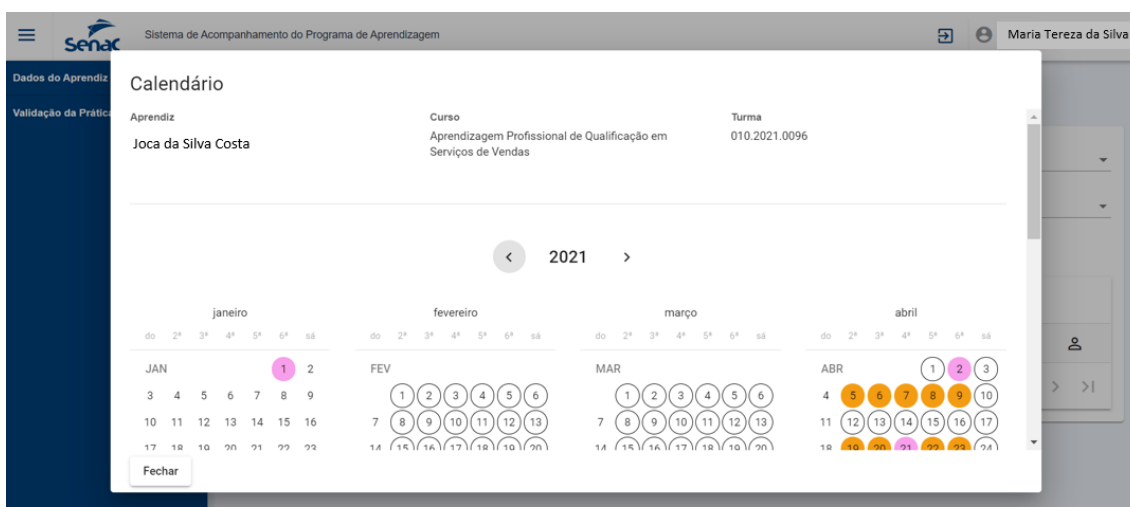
Senac Sistema de Acompanhamento do Programa de Aprendizagem Maria Tereza da Silva

Dados do Aprendiz
Validação da Prática

Calendário

Aprendiz
Joca da Silva Costa

Curso
Aprendizagem Profissional de Qualificação em Serviços de Vendas

Turma
010.2021.0096

‹ 2021 ›

janeiro
do 2ª 3ª 4ª 5ª 6ª sá
JAN 1 2
3 4 5 6 7 8 9
10 11 12 13 14 15 16
17 18 19 20 21 22 23

fevereiro
do 2ª 3ª 4ª 5ª 6ª sá
FEV
1 2 3 4 5 6
7 8 9 10 11 12 13
14 15 16 17 18 19 20

março
do 2ª 3ª 4ª 5ª 6ª sá
MAR
1 2 3 4 5 6
7 8 9 10 11 12 13
14 15 16 17 18 19 20

abril
do 2ª 3ª 4ª 5ª 6ª sá
ABR 1 2 3
4 5 6 7 8 9 10
11 12 13 14 15 16 17
18 19 20 21 22 23 24

Fechar